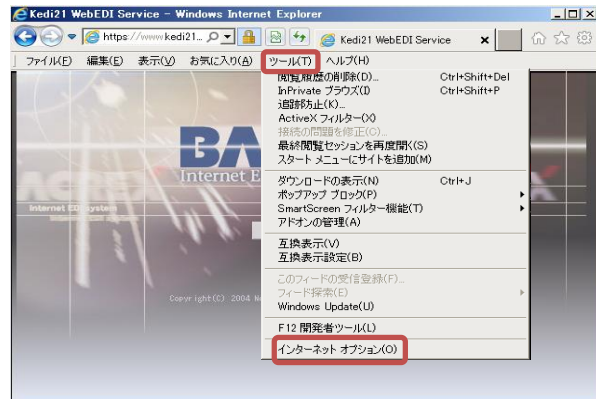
Kedi21 WebEDI Service - Windows Internet Explorer

https://www.kedi21...

Kedi21 WebEDI Service

ファイル(F) 編集(E) 表示(V) お気に入り(A) ツール(T) ヘルプ(H)

閲覧履歴の削除(D)... Ctrl+Shift+Del
InPrivate ブラウズ(I) Ctrl+Shift+P
追跡防止(K)...
ActiveX フィルター(X)
接続の問題を修正(C)...
最終閲覧セッションを再度開く(S)
スタート メニューにサイトを追加(M)

ダウンロードの表示(N) Ctrl+J
ポップアップ ブロック(P)
SmartScreen フィルター機能(T)
アドオンの管理(A)

互換表示(V)
互換表示設定(B)

このフィードの受信登録(F)...
フィード探索(E)
Windows Update(U)

F12 開発者ツール(L)

インターネット オプション(O)

BA
Internet E
Internet EDI system
Copyright(C) 2004 N